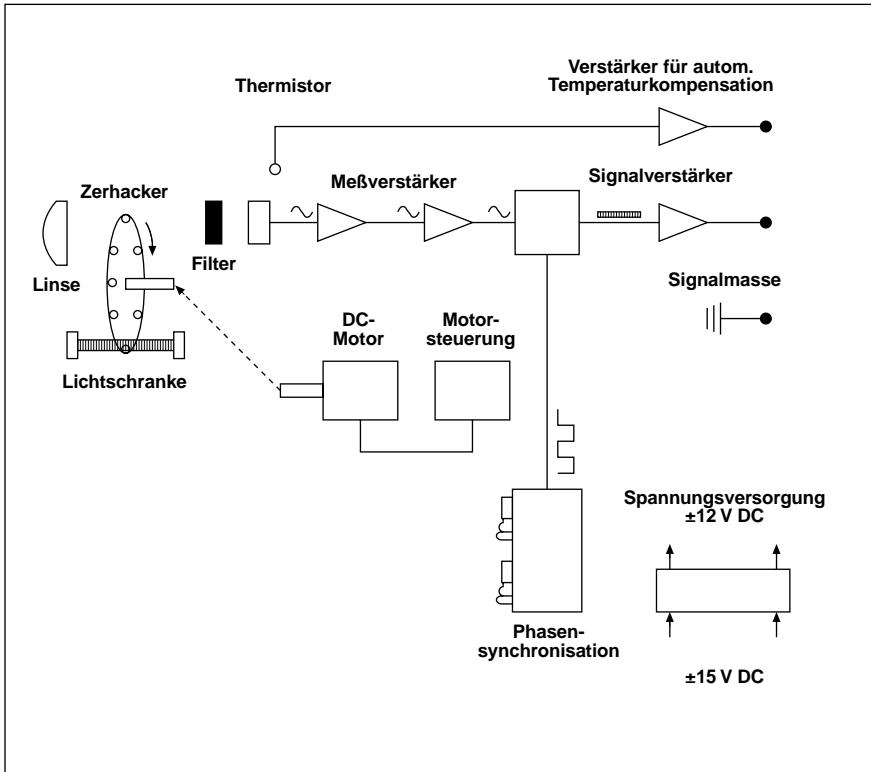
Thermistor

Verstärker für autom. Temperaturkompensation

Zerhacker

Meßverstärker

Signalverstärker

Filter

Linse

Signalmasse

DC-Motor

Motorsteuerung

Lichtschranke

Spannungsversorgung ±12 V DC

Phasensynchronisation

±15 V DC